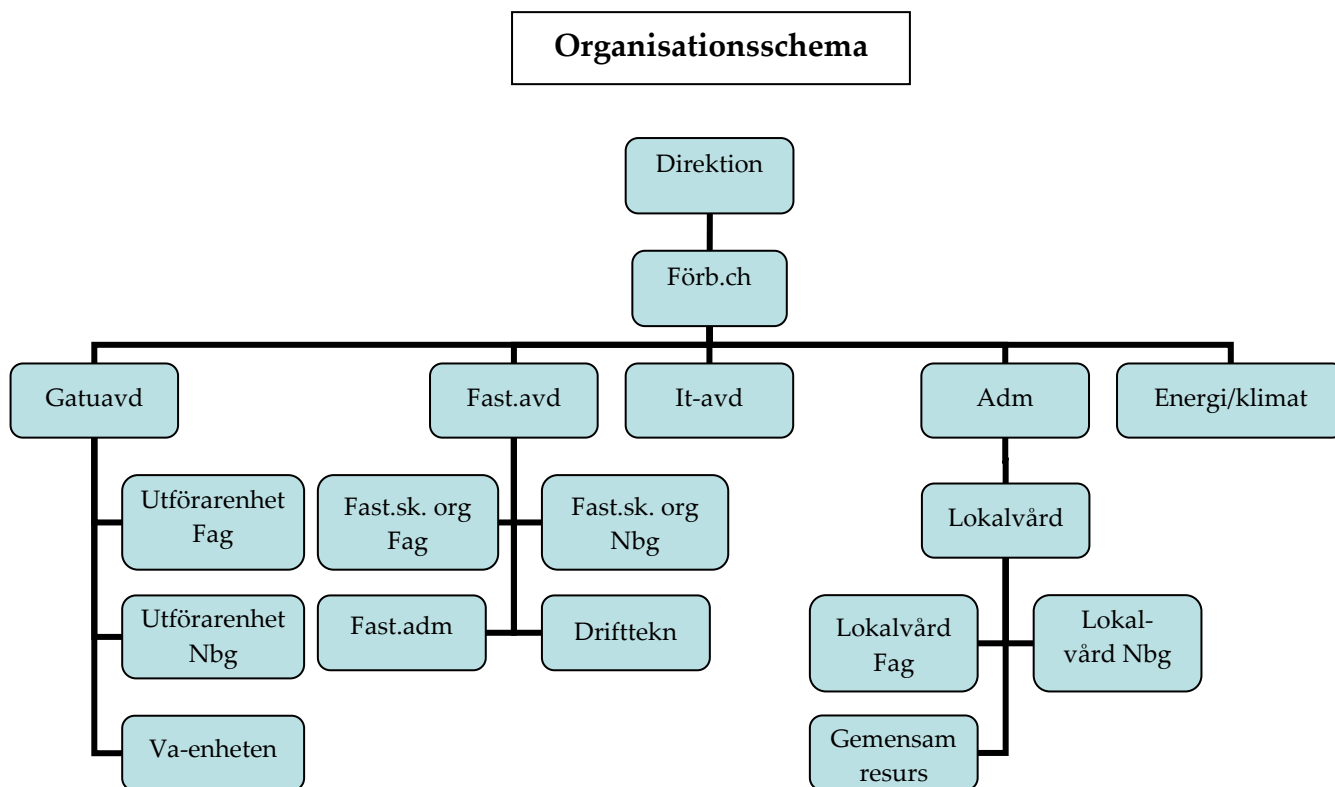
Organisationsschema

Direktion

Förb.ch

Gatuavd

Fast.avd

It-avd

Adm

Energi/klimat

Utförarenhet Fag

Utförarenhet Nbg

Va-enheten

Fast.sk. org Fag

Fast.sk. org Nbg

Fast.adm

Drifttekn

Lokalvård

Lokalvård Fag

Lokalvård Nbg

Gemensam resurs